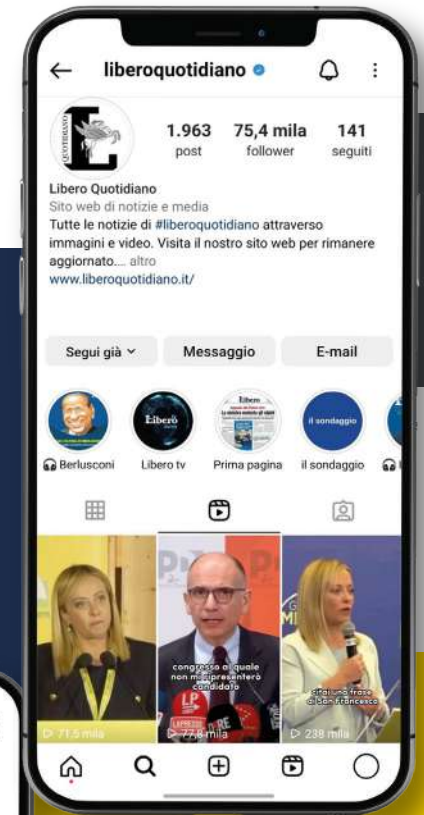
liberoquotidiano

1.963 post
75,4 mila follower
141 seguiti

Libero Quotidiano
Sito web di notizie e media
Tutte le notizie di #liberoquotidiano attraverso immagini e video. Visita il nostro sito web per rimanere aggiornato.... altro
www.liberoquotidiano.it/

Segui già
Messaggio
E-mail

Berlusconi
Libero tv
Prima pagina
il sondaggio

congresso al quale non mi ripresenterò candidato

ti dirò una frase di San Francesco

71,5 mila
77,6 mila
238 mila